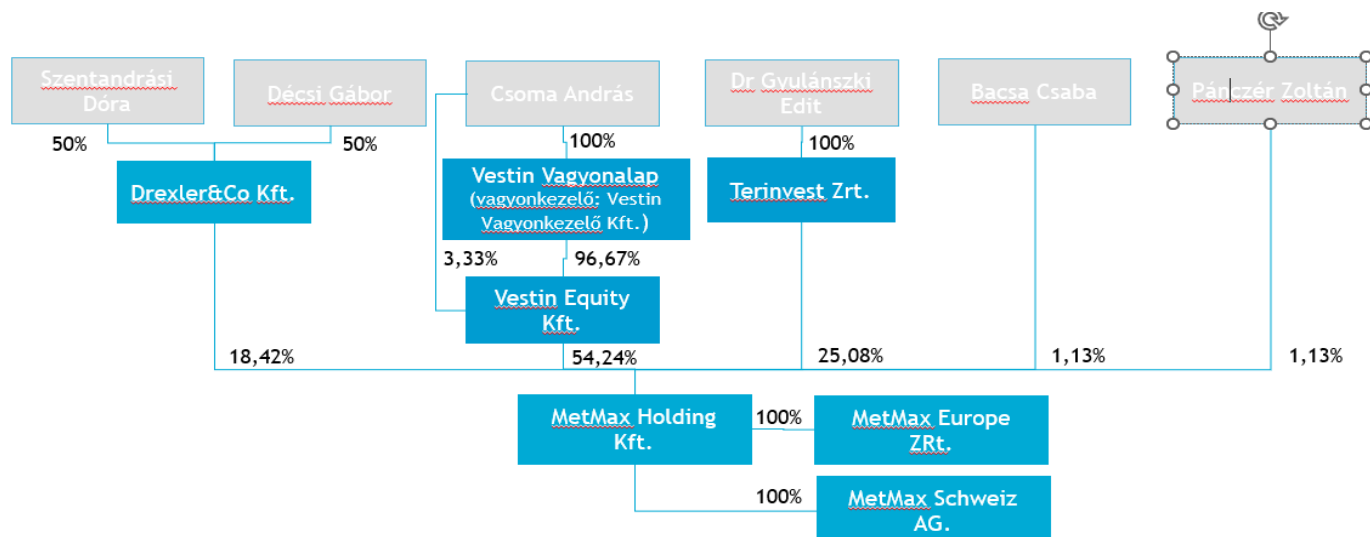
Szentandrási Dóra

Décsi Gábor

Csoma András

Dr Gyulánszki Edit

Bacsa Csaba

Pánczér Zoltán

50%

50%

100%

100%

Drexler&Co Kft.

Vestin Vagyonalap (vagyonkezelő: Vestin Vagyonkezelő Kft.)

Terinvest Zrt.

3,33%

96,67%

Vestin Equity Kft.

18,42%

54,24%

25,08%

1,13%

1,13%

MetMax Holding Kft.

100%

MetMax Europe ZRt.

100%

MetMax Schweiz AG.